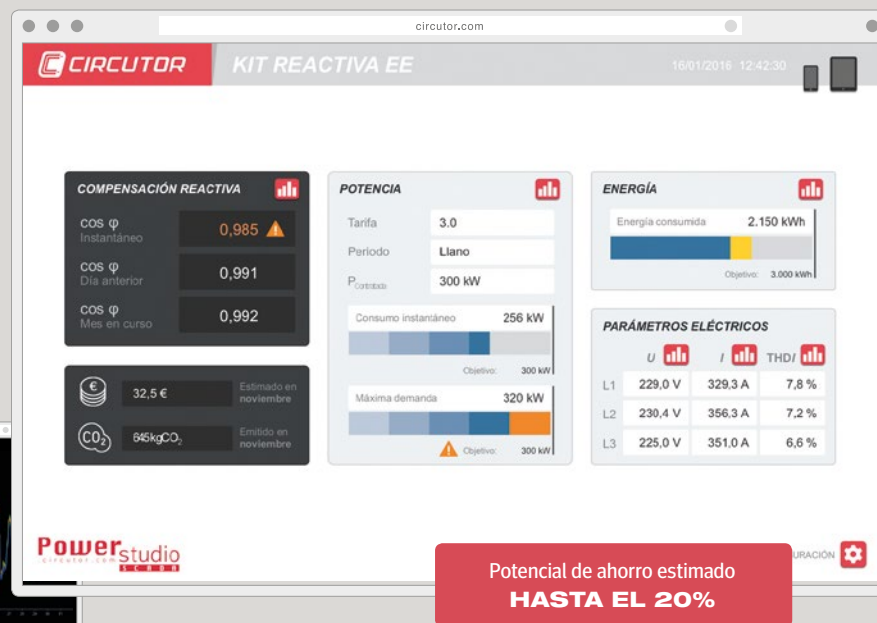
circutor.com

CIRCUTOR

KIT REACTIVA EE

16/01/2016 12:42:30

COMPENSACIÓN REACTIVA

COS φ
Instantáneo
0,985

COS φ
Día anterior
0,991

COS φ
Mes en curso
0,992

32,5 €
Estimado en noviembre

$CO_2$
645kg$CO_2$
Emitido en noviembre

POTENCIA

Tarifa 3.0
Periodo Llano
$P_{Contratada}$ 300 kW

Consumo instantáneo 256 kW
Objetivo: 300 kW

Máxima demanda 320 kW
Objetivo: 300 kW

ENERGÍA

Energía consumida 2.150 kWh
Objetivo: 3.000 kWh

PARÁMETROS ELÉCTRICOS

| | U | I | THD/ |
|---|---|---|---|
| L1 | 229,0 V | 329,3 A | 7,8 % |
| L2 | 230,4 V | 356,3 A | 7,2 % |
| L3 | 225,0 V | 351,0 A | 6,6 % |

Power studio
circutor.com
SCADA

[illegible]URACIÓN

Potencial de ahorro estimado
HASTA EL 20%